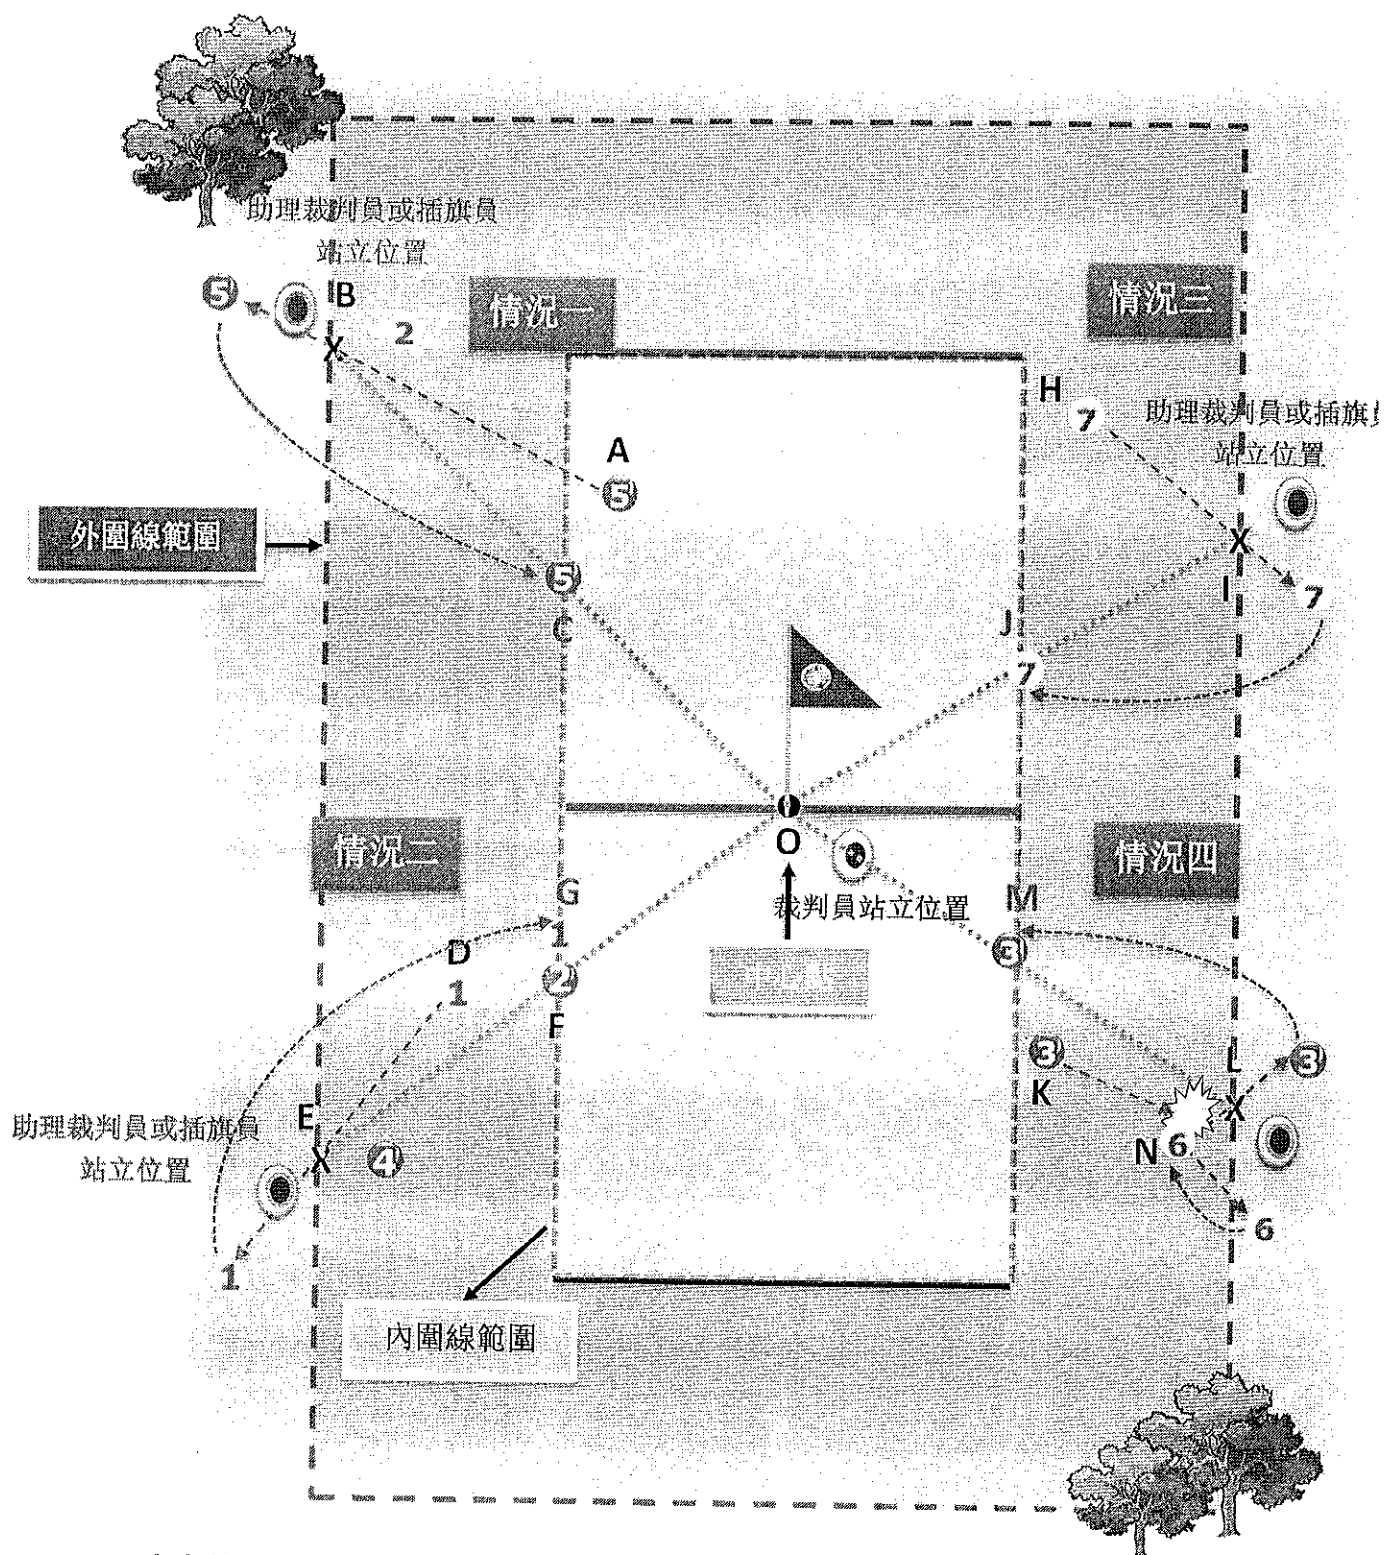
助理裁判員或插旗員
站立位置

5 B
X 2

情況一

情況三

H
7
助理裁判員或插旗員
站立位置

A
5

外圍線範圍

5
C

X
I
7

J
7

O
裁判員站立位置

情況二

G
1
D
1
2
F

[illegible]

情況四

M
3

3
3
K
L
X

助理裁判員或插旗員
站立位置

E
X
4

N 6
6

1

內圍線範圍